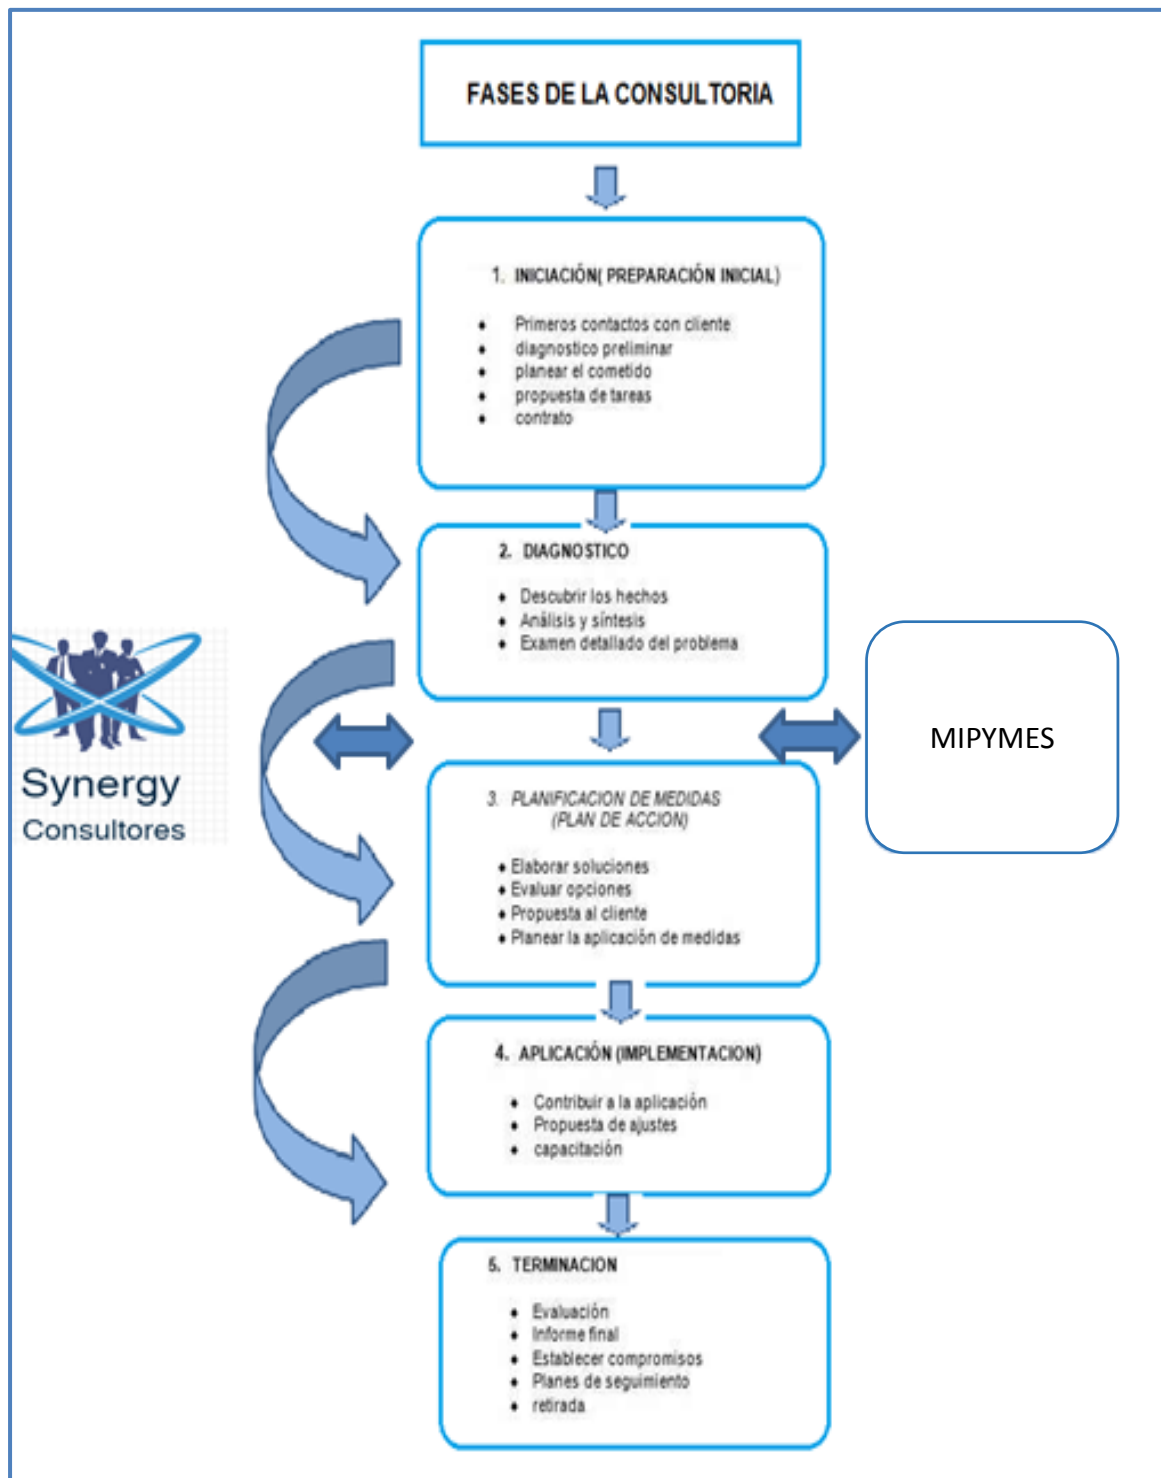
FASES DE LA CONSULTORIA

1. INICIACIÓN( PREPARACIÓN INICIAL)

- Primeros contactos con cliente
- diagnostico preliminar
- planear el cometido
- propuesta de tareas
- contrato

2. DIAGNOSTICO

- Descubrir los hechos
- Análisis y síntesis
- Examen detallado del problema

Synergy
Consultores

MIPYMES

3. PLANIFICACION DE MEDIDAS (PLAN DE ACCION)

- Elaborar soluciones
- Evaluar opciones
- Propuesta al cliente
- Planear la aplicación de medidas

4. APLICACIÓN (IMPLEMENTACION)

- Contribuir a la aplicación
- Propuesta de ajustes
- capacitación

5. TERMINACION

- Evaluación
- Informe final
- Establecer compromisos
- Planes de seguimiento
- retirada